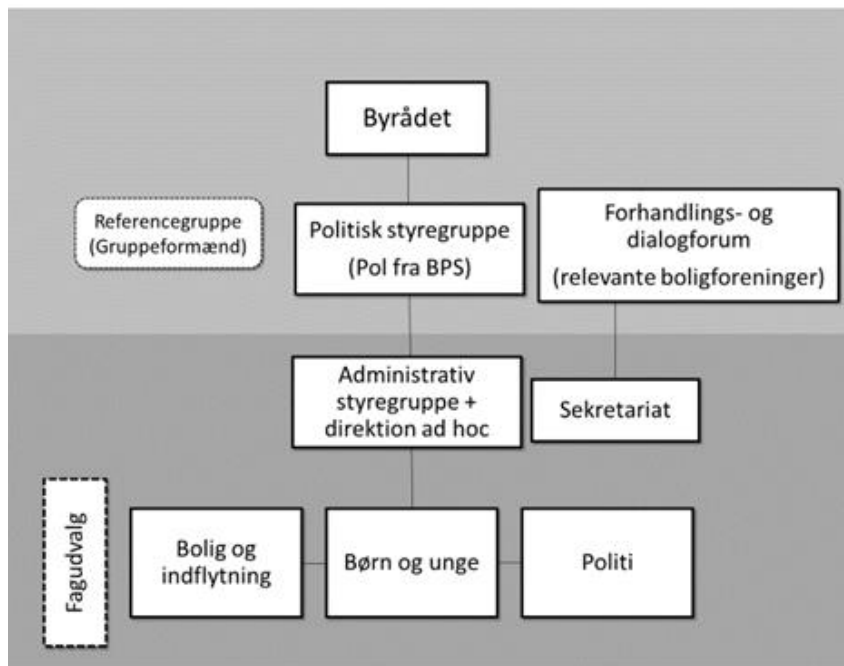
Byrådet

Referencegruppe
(Gruppeformænd)

Politisk styregruppe
(Pol fra BPS)

Forhandlings- og dialogforum
(relevante boligforeninger)

Administrativ styregruppe + direktion ad hoc

Sekretariat

Fagudvalg

Bolig og indflytning

Børn og unge

Politi